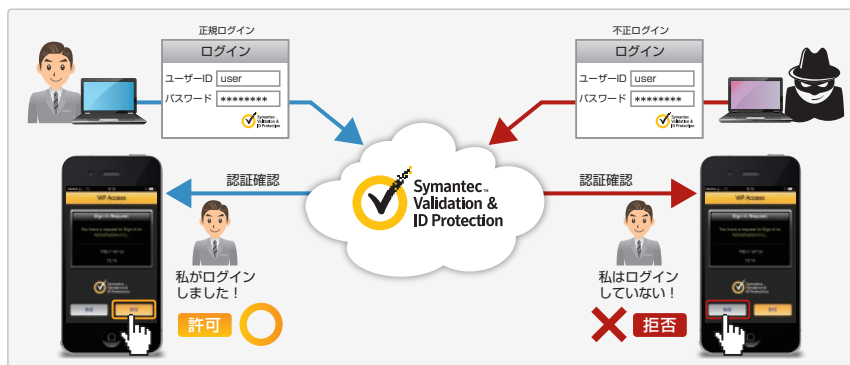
正規ログイン

ログイン

ユーザーID user

パスワード ********

Symantec Validation & ID Protection

不正ログイン

ログイン

ユーザーID user

パスワード ********

Symantec Validation & ID Protection

認証確認

Symantec. Validation & ID Protection

認証確認

VIP Access

Sign-in Request

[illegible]

私がログインしました！

許可

VIP Access

Sign-in Request

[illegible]

私はログインしていない！

拒否